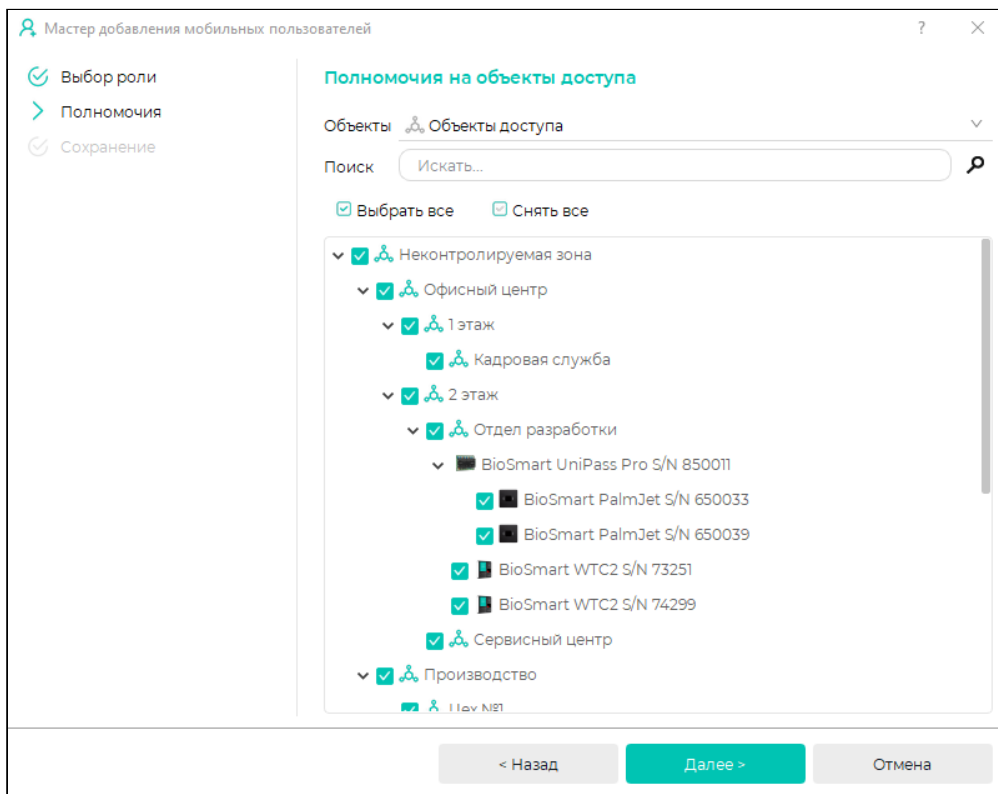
Мастер добавления мобильных пользователей

?

Выбор роли
Полномочия
Сохранение

Полномочия на объекты доступа

Объекты Объекты доступа

Поиск Искать...

Выбрать все Снять все

Неконтролируемая зона
Офисный центр
1 этаж
Кадровая служба
2 этаж
Отдел разработки
BioSmart UniPass Pro S/N 850011
BioSmart PalmJet S/N 650033
BioSmart PalmJet S/N 650039
BioSmart WTC2 S/N 73251
BioSmart WTC2 S/N 74299
Сервисный центр
Производство
Цех №1

< Назад Далее > Отмена